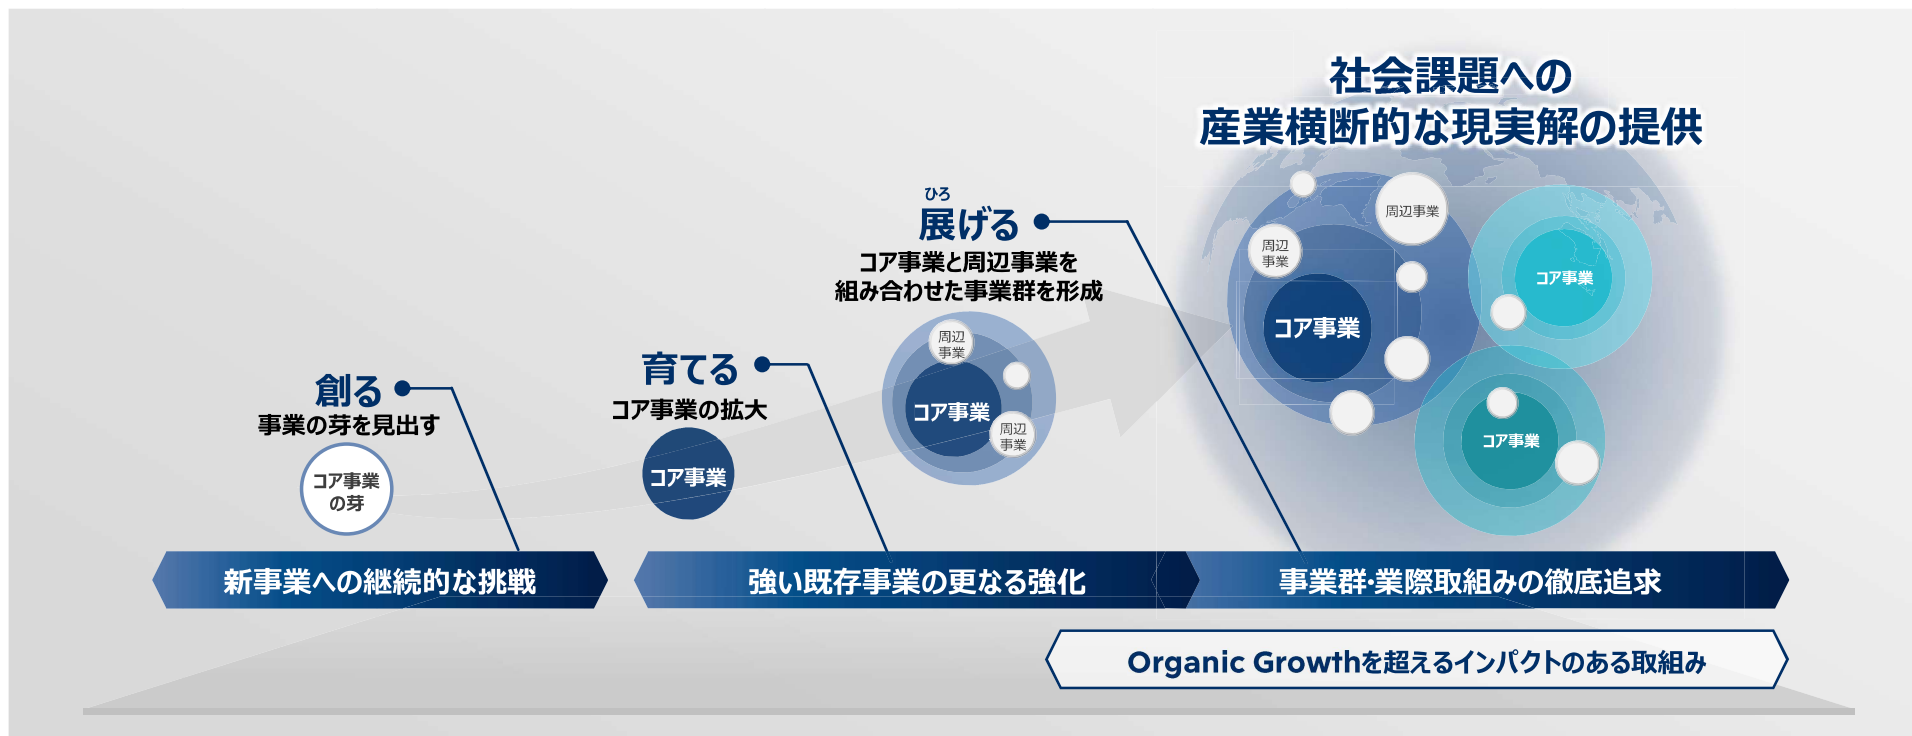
社会課題への
産業横断的な現実解の提供

ひろ
展げる
コア事業と周辺事業を
組み合わせた事業群を形成

育てる
コア事業の拡大

創る
事業の芽を見出す

コア事業
の芽

コア事業

周辺
事業

コア事業

周辺
事業

周辺事業

周辺
事業

コア事業

コア事業

コア事業

新事業への継続的な挑戦

強い既存事業の更なる強化

事業群·業際取組みの徹底追求

Organic Growthを超えるインパクトのある取組み